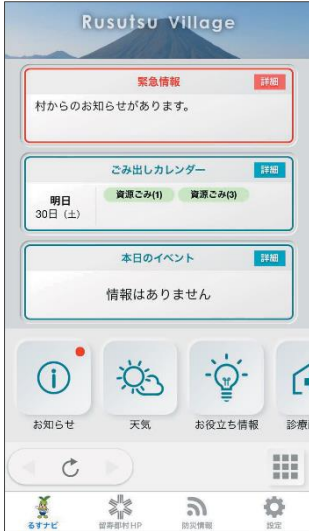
Rusutsu Village

緊急情報
詳細
村からのお知らせがあります。

ごみ出しカレンダー
詳細
明日
30日（土）
資源ごみ(1)
資源ごみ(3)

本日のイベント
詳細
情報はありません

お知らせ
天気
お役立ち情報
診療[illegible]

るすナビ
留寿都村HP
防災情報
設定